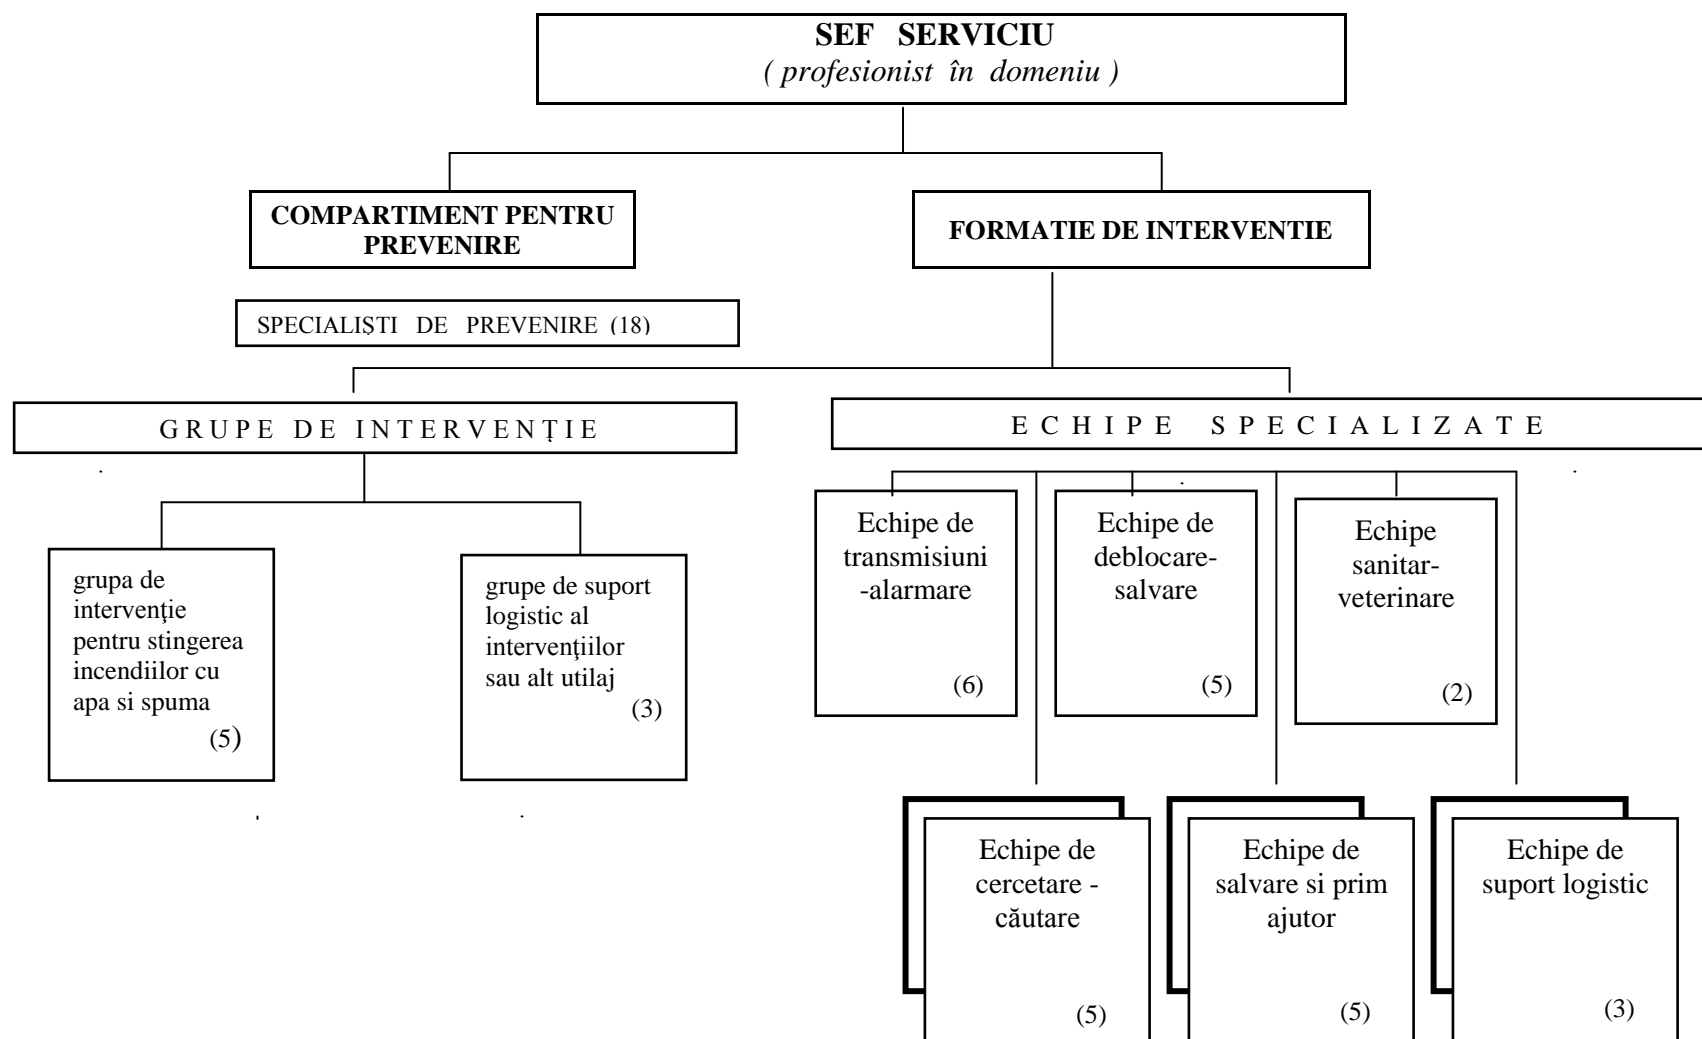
SEF SERVICIU
( profesionist în domeniu )

COMPARTIMENT PENTRU PREVENIRE

FORMATIE DE INTERVENTIE

SPECIALIŞTI DE PREVENIRE (18)

GRUPE DE INTERVENŢIE

ECHIPE SPECIALIZATE

grupa de intervenţie pentru stingerea incendiilor cu apa si spuma (5)

grupe de suport logistic al intervenţiilor sau alt utilaj (3)

Echipe de transmisiuni -alarmare (6)

Echipe de deblocare-salvare (5)

Echipe sanitar-veterinare (2)

Echipe de cercetare - căutare (5)

Echipe de salvare si prim ajutor (5)

Echipe de suport logistic (3)